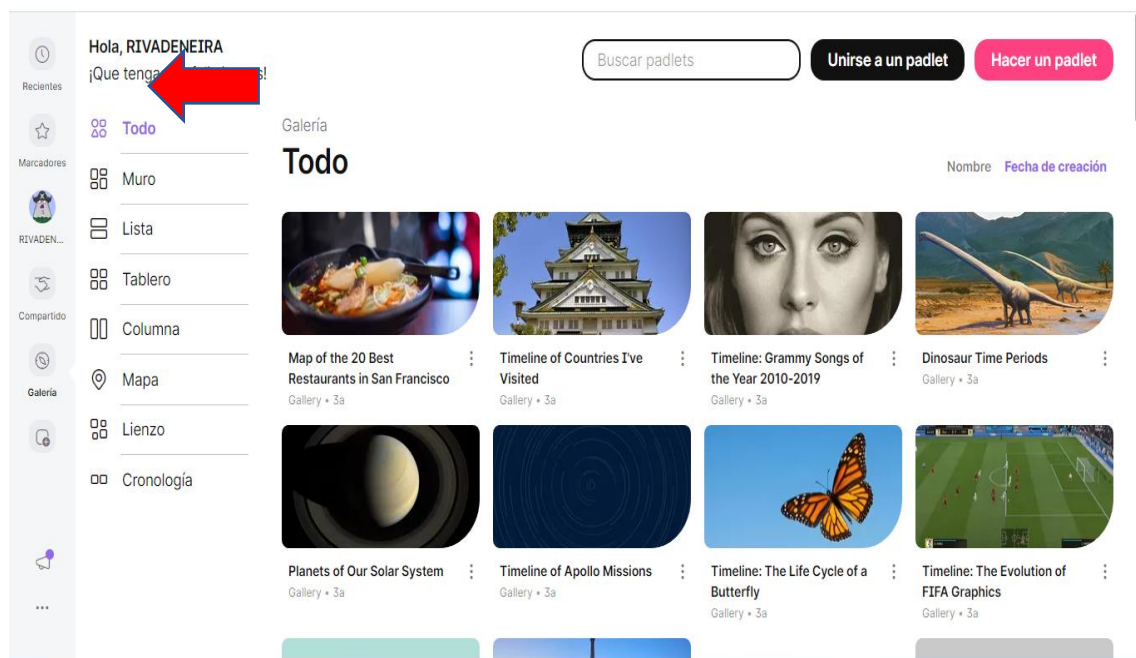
Recientes

Marcadores

RIVADEN...

Compartido

Galería

...

Hola, RIVADENEIRA
¡Que tenga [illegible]s!

Todo
Muro
Lista
Tablero
Columna
Mapa
Lienzo
Cronología

Buscar padlets
Unirse a un padlet
Hacer un padlet

Galería
Todo

Nombre Fecha de creación

Map of the 20 Best Restaurants in San Francisco
Gallery • 3a

Timeline of Countries I've Visited
Gallery • 3a

Timeline: Grammy Songs of the Year 2010-2019
Gallery • 3a

Dinosaur Time Periods
Gallery • 3a

Planets of Our Solar System
Gallery • 3a

Timeline of Apollo Missions
Gallery • 3a

Timeline: The Life Cycle of a Butterfly
Gallery • 3a

Timeline: The Evolution of FIFA Graphics
Gallery • 3a